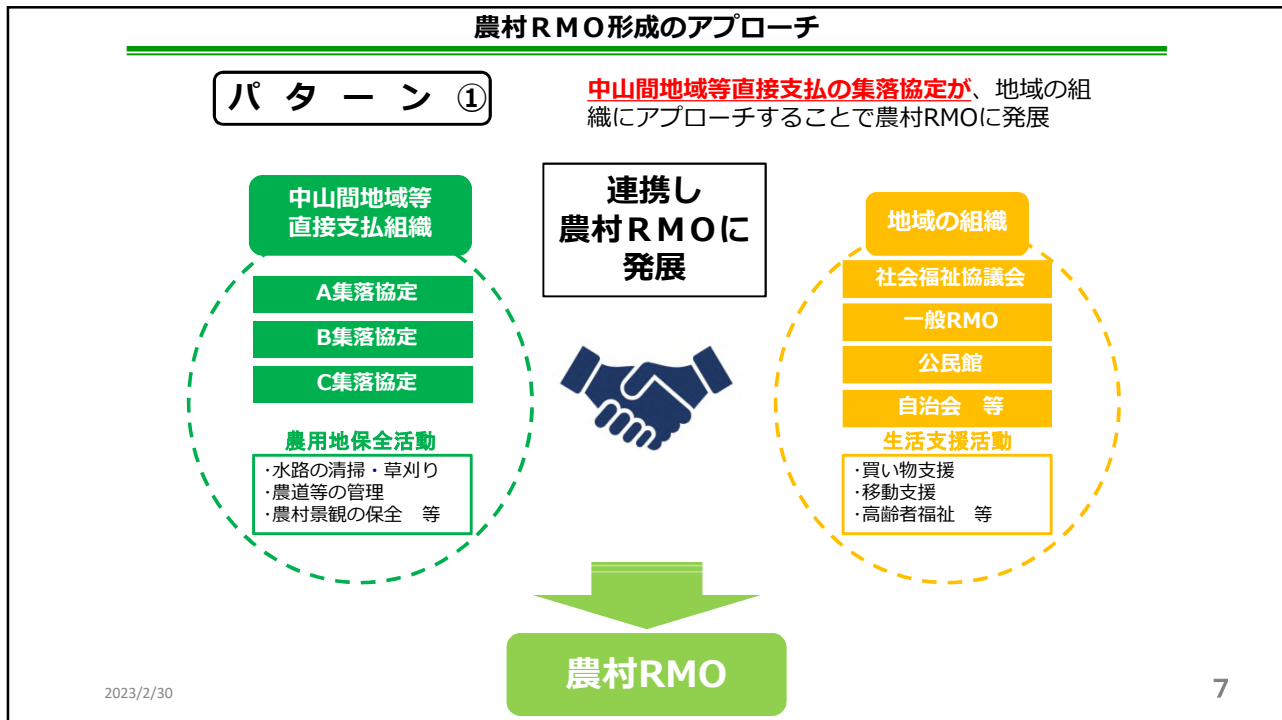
農村ＲＭＯ形成のアプローチ

パ タ ー ン ①

中山間地域等直接支払の集落協定が、地域の組織にアプローチすることで農村RMOに発展

中山間地域等直接支払組織

A集落協定
B集落協定
C集落協定

農用地保全活動
･水路の清掃・草刈り
･農道等の管理
･農村景観の保全　等

連携し
農村ＲＭＯに
発展

地域の組織

社会福祉協議会
一般RMO
公民館
自治会　等

生活支援活動
･買い物支援
･移動支援
･高齢者福祉　等

農村RMO

2023/2/30

7